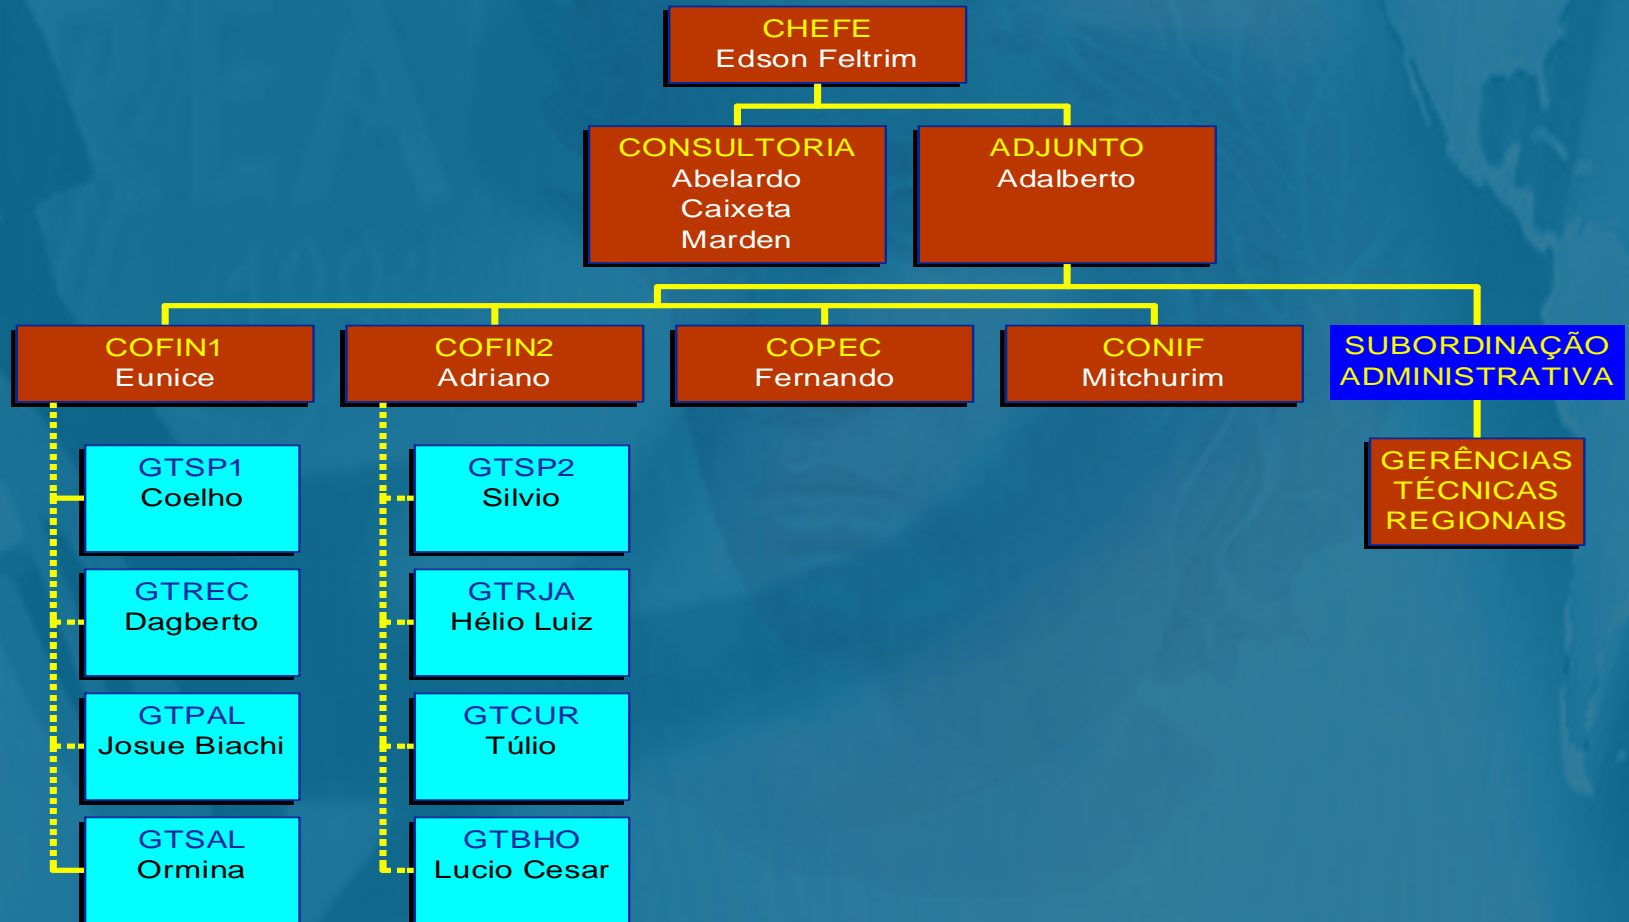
CHEFE
Edson Feltrim

CONSULTORIA
Abelardo
Caixeta
Marden

ADJUNTO
Adalberto

COFIN1
Eunice

COFIN2
Adriano

COPEC
Fernando

CONIF
Mitchurim

SUBORDINAÇÃO ADMINISTRATIVA

GERÊNCIAS TÉCNICAS REGIONAIS

GTSP1
Coelho

GTREC
Dagberto

GTPAL
Josue Biachi

GTSAL
Ormina

GTSP2
Silvio

GTRJA
Hélio Luiz

GTCUR
Túlio

GTBHO
Lucio Cesar